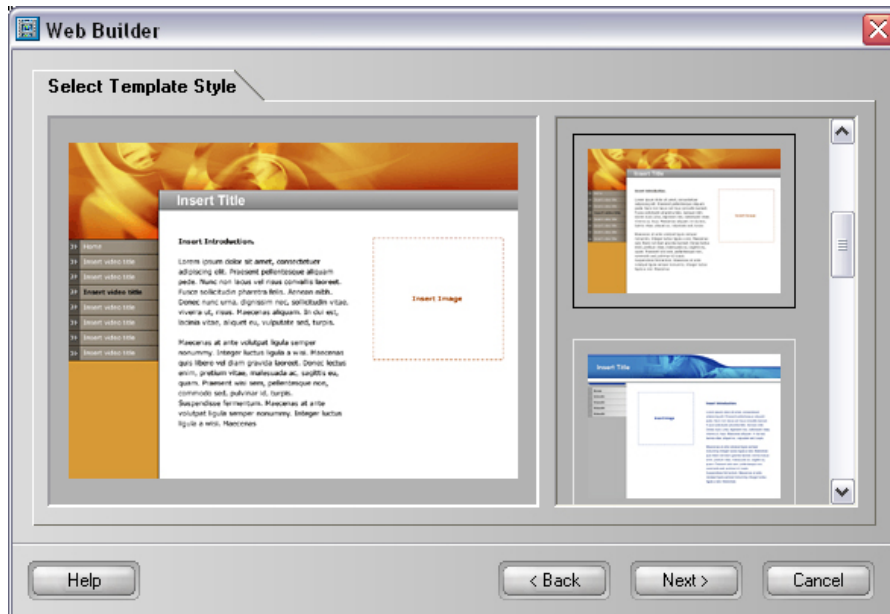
Web Builder

Select Template Style

Insert Title

Home
Insert video title
Insert video title
Insert video title
Insert video title
Insert video title
Insert video title
Insert video title

Insert Introduction.

Lorem ipsum dolor sit amet, consectetuer adipiscing elit. Praesent pellentesque aliquam pede. Nunc non lacus vel risus convallis laoreet. Fusce sollicitudin pharetra felis. Aenean nibh. Donec nunc urna, dignissim nec, sollicitudin vitae, viverra ut, risus. Maecenas aliquam. In dui est, lacinia vitae, aliquet eu, vulputate sed, turpis.

Maecenas at ante volutpat ligula semper nonummy. Integer luctus ligula a wisi. Maecenas quis libero vel diam gravida laoreet. Donec lectus enim, pretium vitae, malesuada ac, sagittis eu, quam. Praesent wisi sem, pellentesque non, commodo sed, pulvinar id, turpis. Suspendisse fermentum. Maecenas at ante volutpat ligula semper nonummy. Integer luctus ligula a wisi. Maecenas

Insert Image

Insert Title

Help
< Back
Next >
Cancel